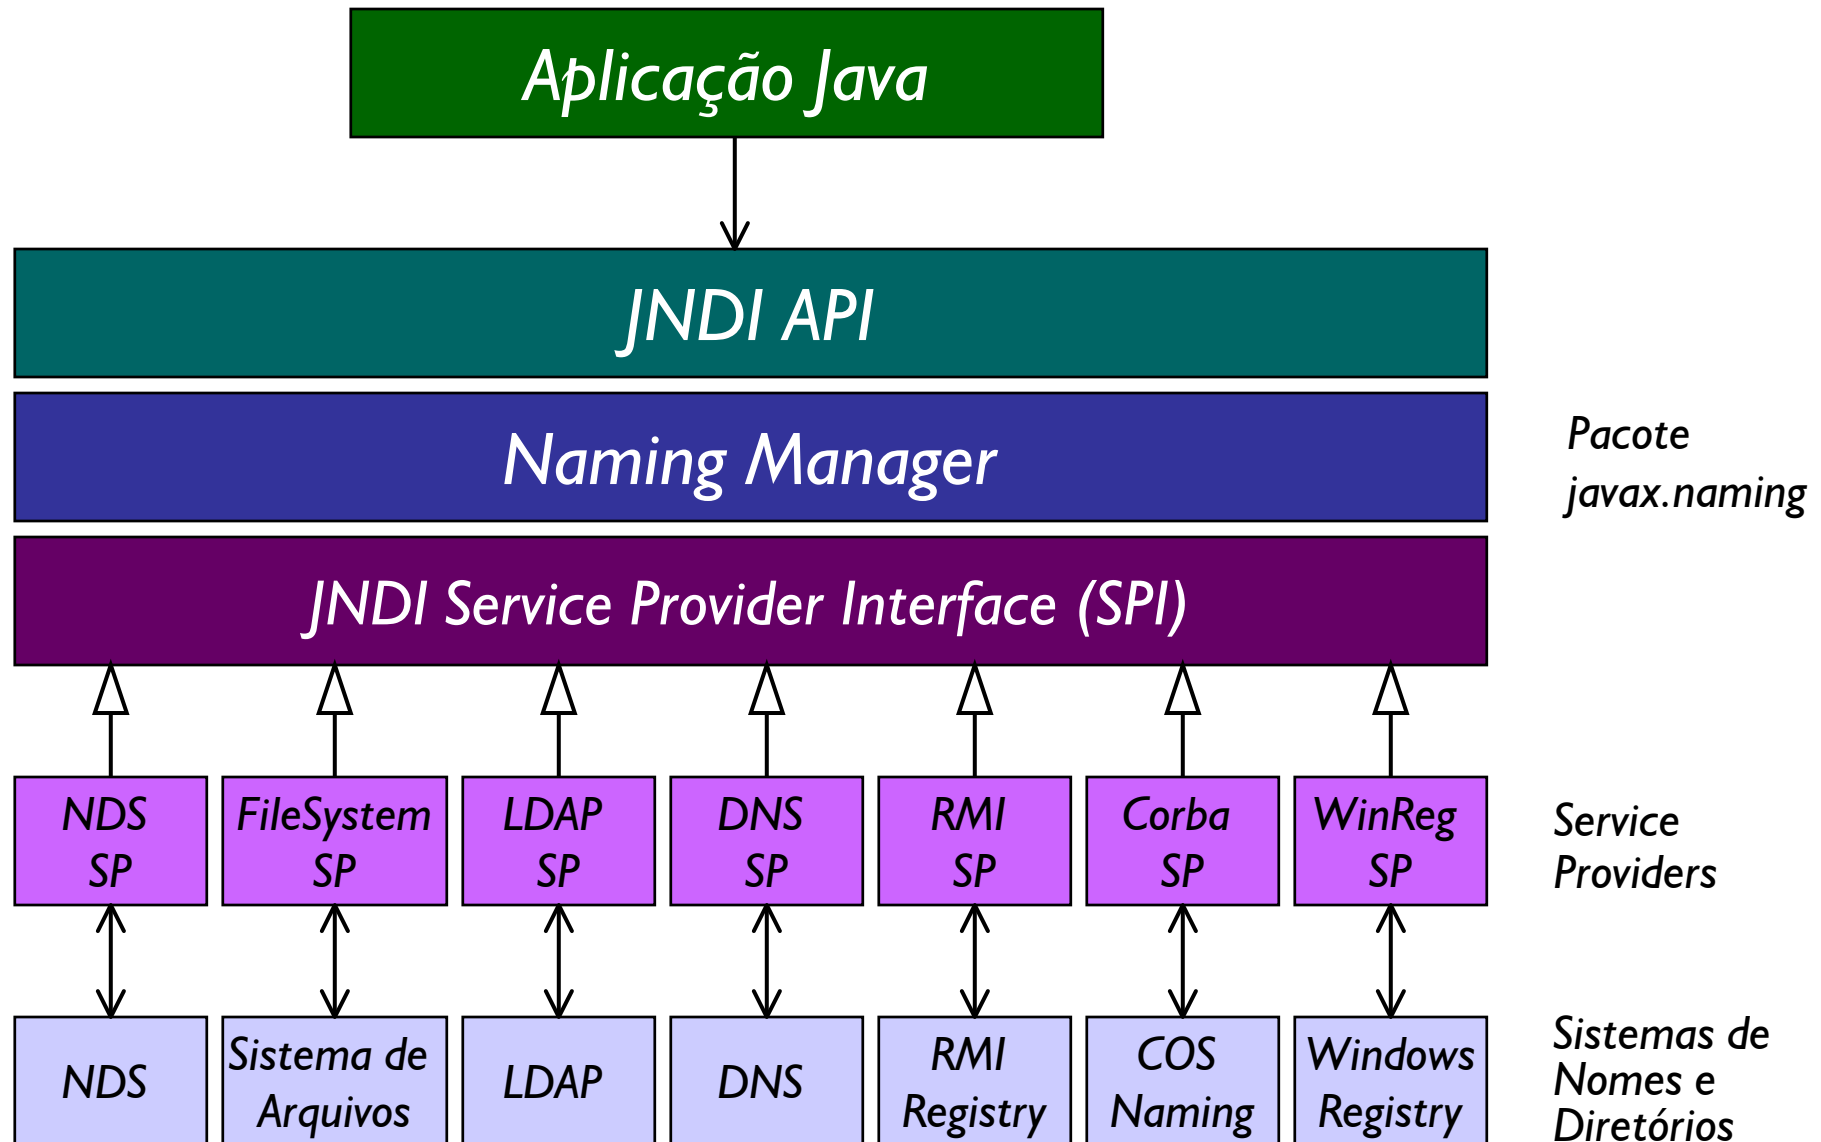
Aplicação Java

JNDI API

Naming Manager

Pacote javax.naming

JNDI Service Provider Interface (SPI)

NDS SP

FileSystem SP

LDAP SP

DNS SP

RMI SP

Corba SP

WinReg SP

Service Providers

NDS

Sistema de Arquivos

LDAP

DNS

RMI Registry

COS Naming

Windows Registry

Sistemas de Nomes e Diretórios